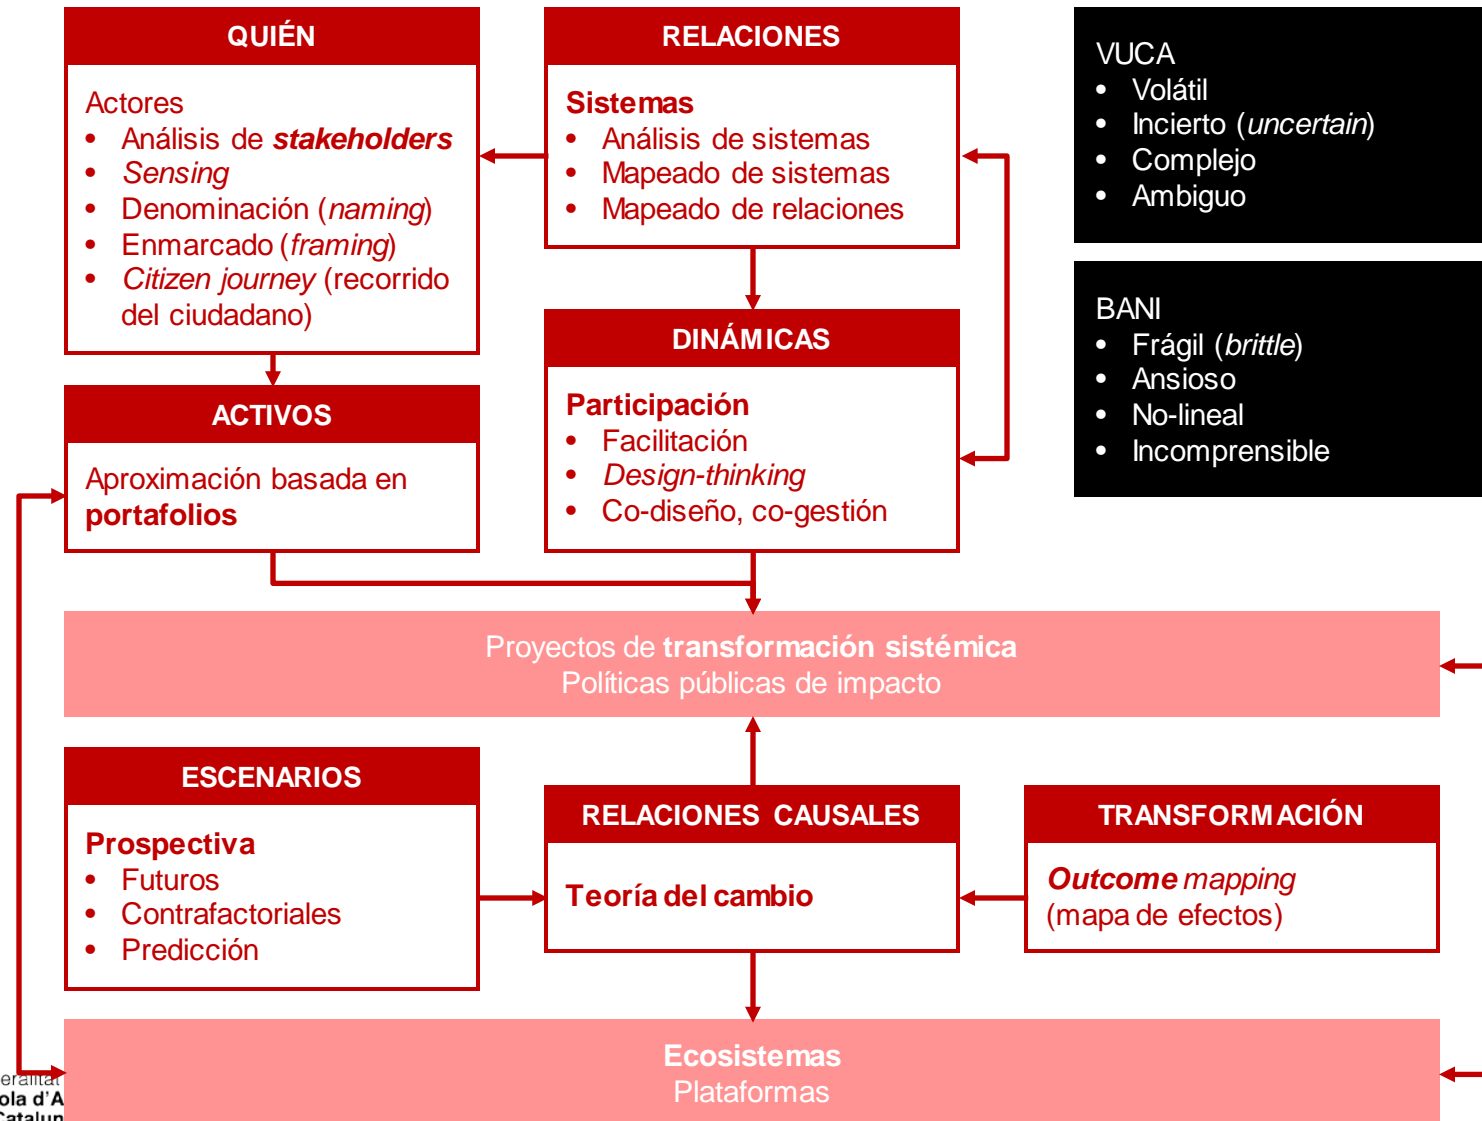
QUIÉN

Actores
- Análisis de ***stakeholders***
- *Sensing*
- Denominación (*naming*)
- Enmarcado (*framing*)
- *Citizen journey* (recorrido del ciudadano)

RELACIONES

**Sistemas**
- Análisis de sistemas
- Mapeado de sistemas
- Mapeado de relaciones

VUCA
- Volátil
- Incierto (*uncertain*)
- Complejo
- Ambiguo

BANI
- Frágil (*brittle*)
- Ansioso
- No-lineal
- Incomprensible

DINÁMICAS

**Participación**
- Facilitación
- *Design-thinking*
- Co-diseño, co-gestión

ACTIVOS

Aproximación basada en **portafolios**

Proyectos de **transformación sistémica**
Políticas públicas de impacto

ESCENARIOS

**Prospectiva**
- Futuros
- Contrafactoriales
- Predicción

RELACIONES CAUSALES

**Teoría del cambio**

TRANSFORMACIÓN

***Outcome*** *mapping*
(mapa de efectos)

**Ecosistemas**
Plataformas

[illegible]eralitat
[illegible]ola d'A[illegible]
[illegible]atalun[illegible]